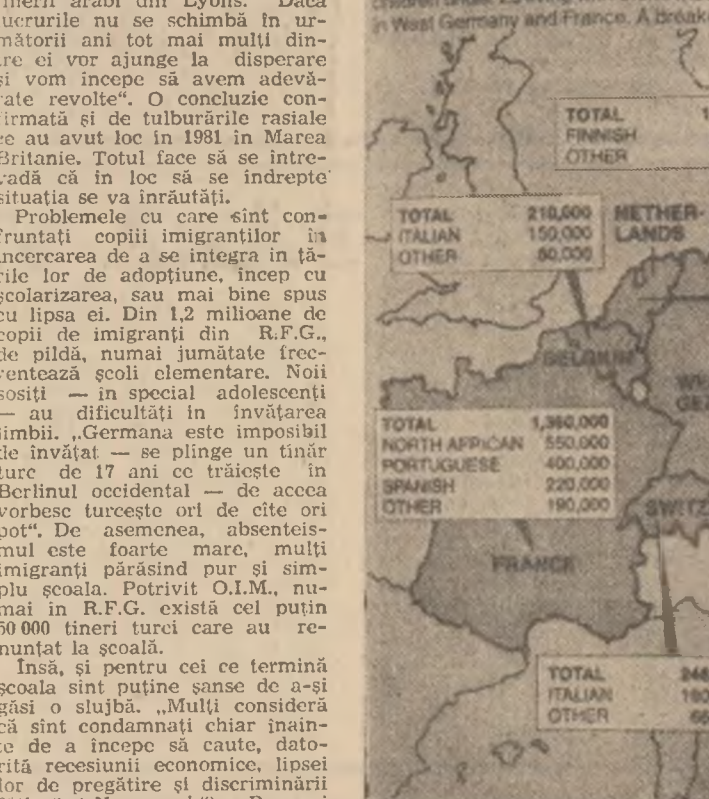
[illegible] arabi din Lyons. Dacă lucrurile nu se schimbă în următorii ani tot mai mulți dintre ei vor ajunge la disperare și vom începe să avem adevărate revolte". O concluzie confirmată și de tulburările rasiale ce au avut loc în 1981 în Marea Britanie. Totul face să se întrevadă că în loc să se îndrepte situația se va înrăutăți.

Problemele cu care sînt confruntați copiii imigranților în încercarea de a se integra în țările lor de adopțiune, încep cu școlarizarea, sau mai bine spus cu lipsa ei. Din 1,2 milioane de copii de imigranți din R.F.G., de pildă, numai jumătate frecventează școli elementare. Noii sosiți — în special adolescenți — au dificultăți în învățarea limbii. „Germana este imposibil de învățat — se plînge un tînăr turc de 17 ani ce trăiește în Berlinul occidental — de aceea vorbesc turcește ori de cîte ori pot". De asemenea, absenteismul este foarte mare, mulți imigranți părăsind pur și simplu școala. Potrivit O.I.M., numai în R.F.G. există cel puțin 50 000 tineri turci care au renunțat la școală.

Însă, și pentru cei ce termină școala sînt puține șanse de a-și găsi o slujbă. „Mulți consideră că sînt condamnați chiar înainte de a începe să caute, datorită recesiunii economice, lipsei lor de pregătire și discriminării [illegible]

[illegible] in West Germany and France. A breakd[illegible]

TOTAL 1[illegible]
FINNISH
OTHER

TOTAL 210,000
ITALIAN 150,000
OTHER 60,000

NETHERLANDS

BELGIUM

WE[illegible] GE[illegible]

TOTAL 1,360,000
NORTH AFRICAN 550,000
PORTUGUESE 400,000
SPANISH 220,000
OTHER 190,000

SWITZ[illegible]

FRANCE

TOTAL 246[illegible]
ITALIAN 180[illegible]
OTHER 66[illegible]